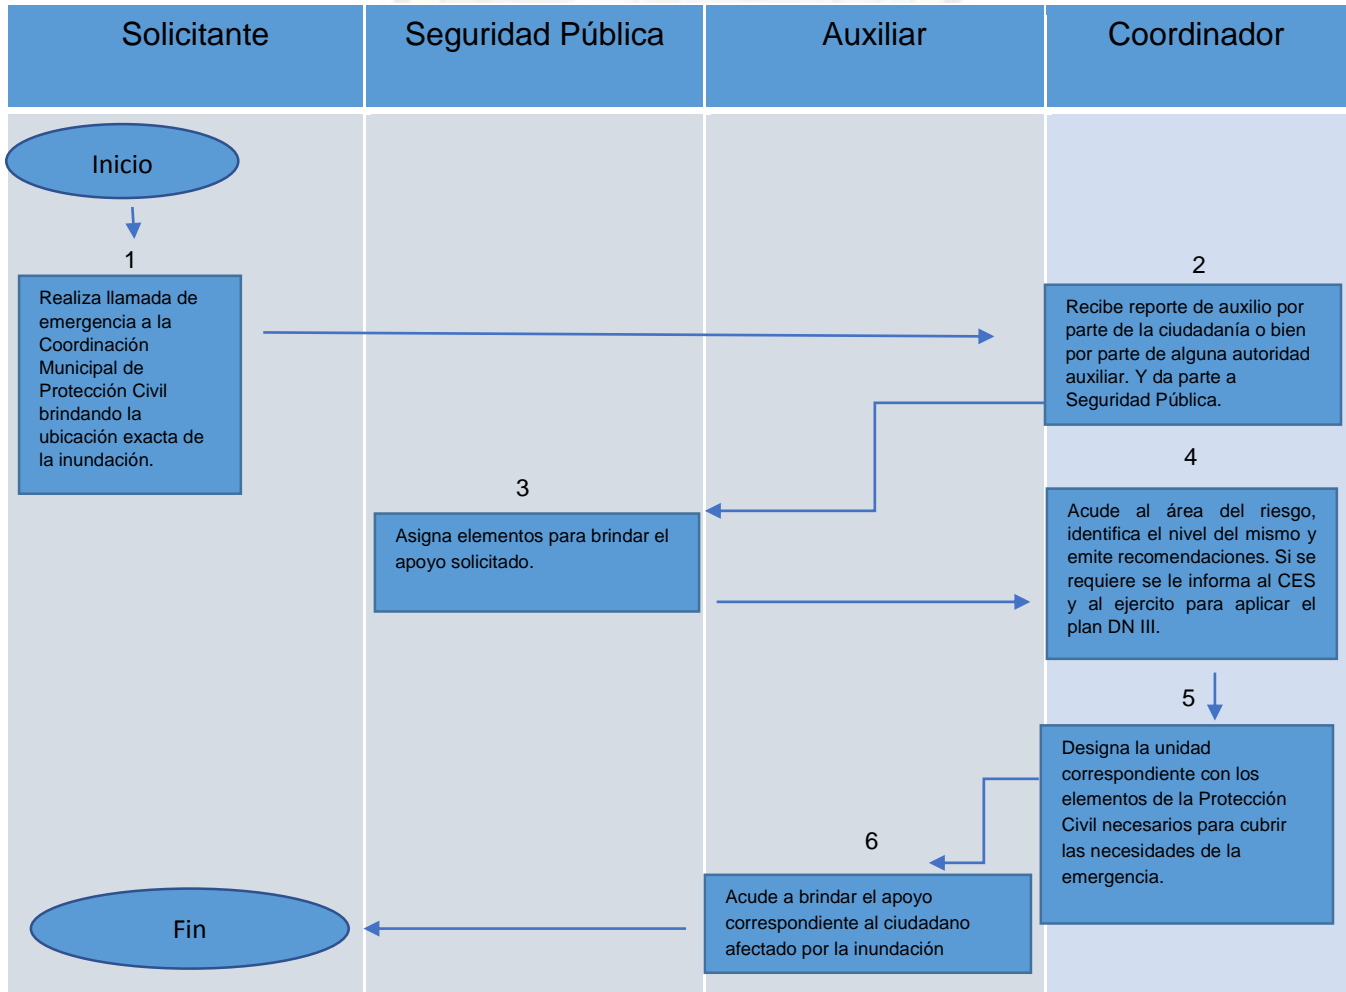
Solicitante

Seguridad Pública

Auxiliar

Coordinador

Inicio

1

Realiza llamada de emergencia a la Coordinación Municipal de Protección Civil brindando la ubicación exacta de la inundación.

2

Recibe reporte de auxilio por parte de la ciudadanía o bien por parte de alguna autoridad auxiliar. Y da parte a Seguridad Pública.

3

Asigna elementos para brindar el apoyo solicitado.

4

Acude al área del riesgo, identifica el nivel del mismo y emite recomendaciones. Si se requiere se le informa al CES y al ejercito para aplicar el plan DN III.

5

Designa la unidad correspondiente con los elementos de la Protección Civil necesarios para cubrir las necesidades de la emergencia.

6

Acude a brindar el apoyo correspondiente al ciudadano afectado por la inundación

Fin